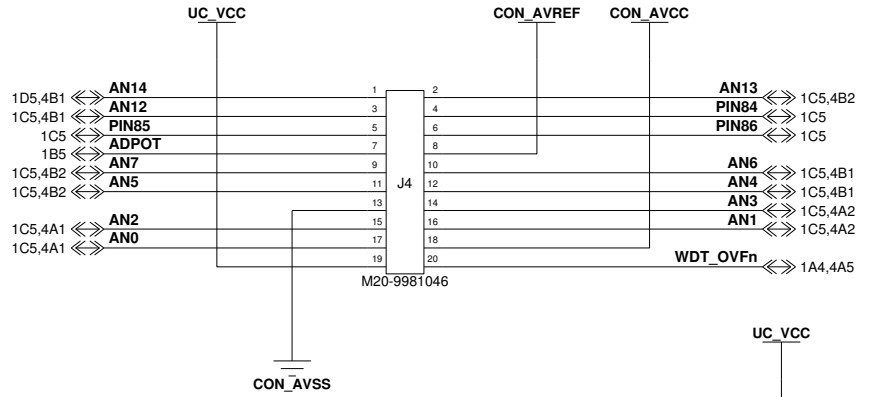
UC_VCC

CON_AVREF

CON_AVCC

1D5,4B1 AN14
1C5,4B1 AN12
1C5 PIN85
1B5 ADPOT
1C5,4B2 AN7
1C5,4B2 AN5
1C5,4A1 AN2
1C5,4A1 AN0

1 2
3 4
5 6
7 8
9 10
11 J4 12
13 14
15 16
17 18
19 20
M20-9981046

AN13 1C5,4B2
PIN84 1C5
PIN86 1C5
AN6 1C5,4B1
AN4 1C5,4B1
AN3 1C5,4A2
AN1 1C5,4A2
WDT_OVFn 1A4,4A5

CON_AVSS

UC_VCC